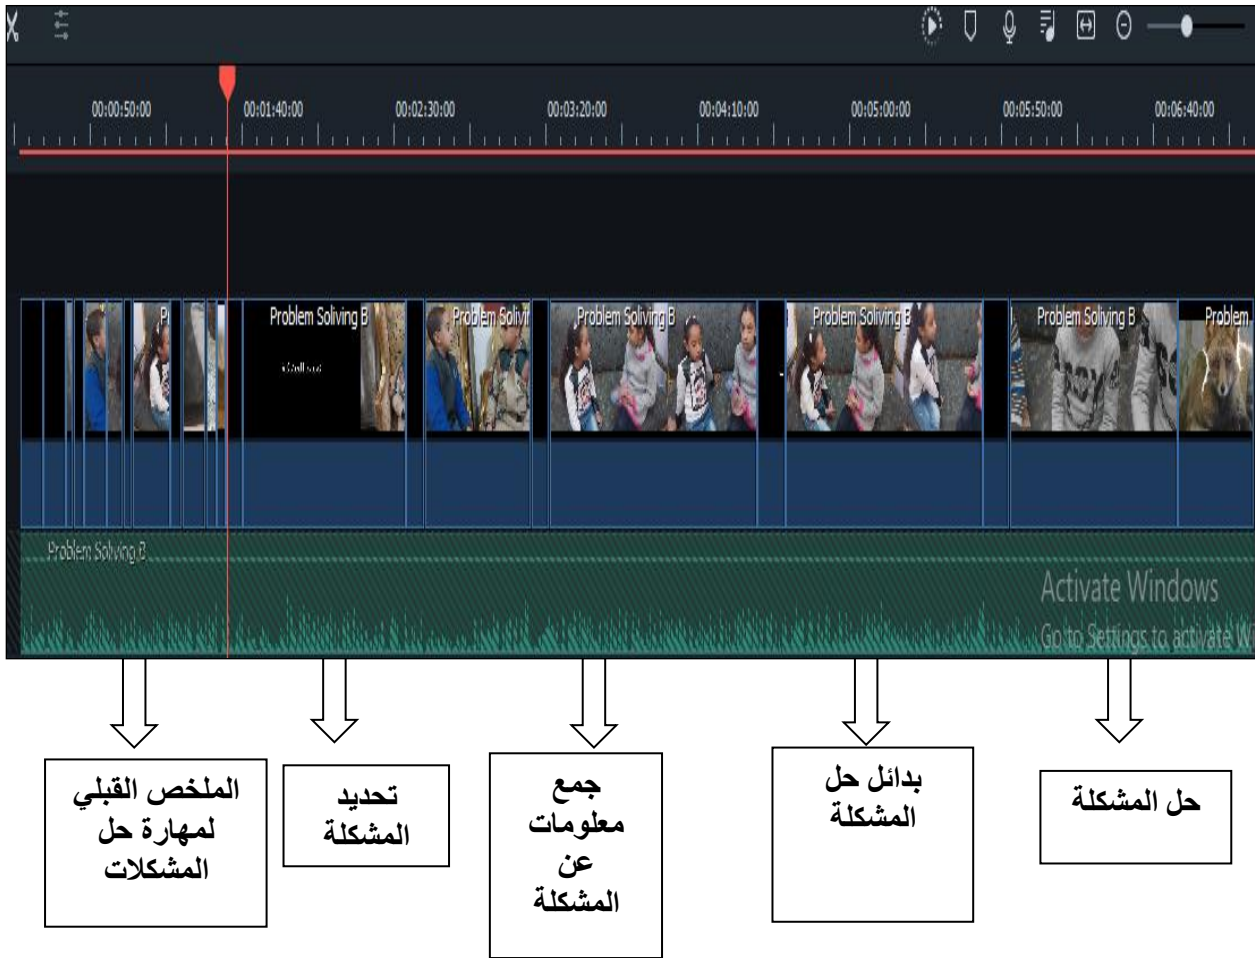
00:00:50:00 00:01:40:00 00:02:30:00 00:03:20:00 00:04:10:00 00:05:00:00 00:05:50:00 00:06:40:00

Pr

Problem Solving B

Problem Solvir

Problem Solving B

Problem Solving B

Problem Solving B

Problem

Problem Solving B

Activate Windows
Go to Settings to activate W

الملخص القبلي لمهارة حل المشكلات

تحديد المشكلة

جمع معلومات عن المشكلة

بدائل حل المشكلة

حل المشكلة